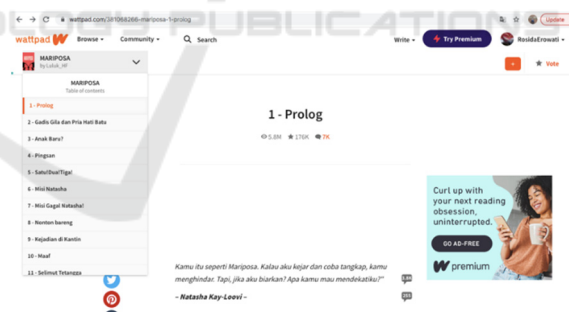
wattpad.com/381068268-mariposa-1-prolog

PUBLICATIONS

Update

wattpad Browse Community Search Write Try Premium RosidaErowati

MARIPOSA
by Luluk_HF

+ Vote

MARIPOSA
Table of contents

1 - Prolog
2 - Gadis Gila dan Pria Hati Batu
3 - Anak Baru?
4 - Pingsan
5 - Satu!Dua!Tiga!
6 - Misi Natasha
7 - Misi Gagal Natasha!
8 - Nonton bareng
9 - Kejadian di Kantin
10 - Maaf
11 - Selimut Tetangga

1 - Prolog

5.8M 176K 7K

Curl up with your next reading obsession, uninterrupted.

GO AD-FREE

premium

Kamu itu seperti Mariposa. Kalau aku kejar dan coba tangkap, kamu menghindar. Tapi, jika aku biarkan? Apa kamu mau mendekatiku?"

– Natasha Kay-Loovi –